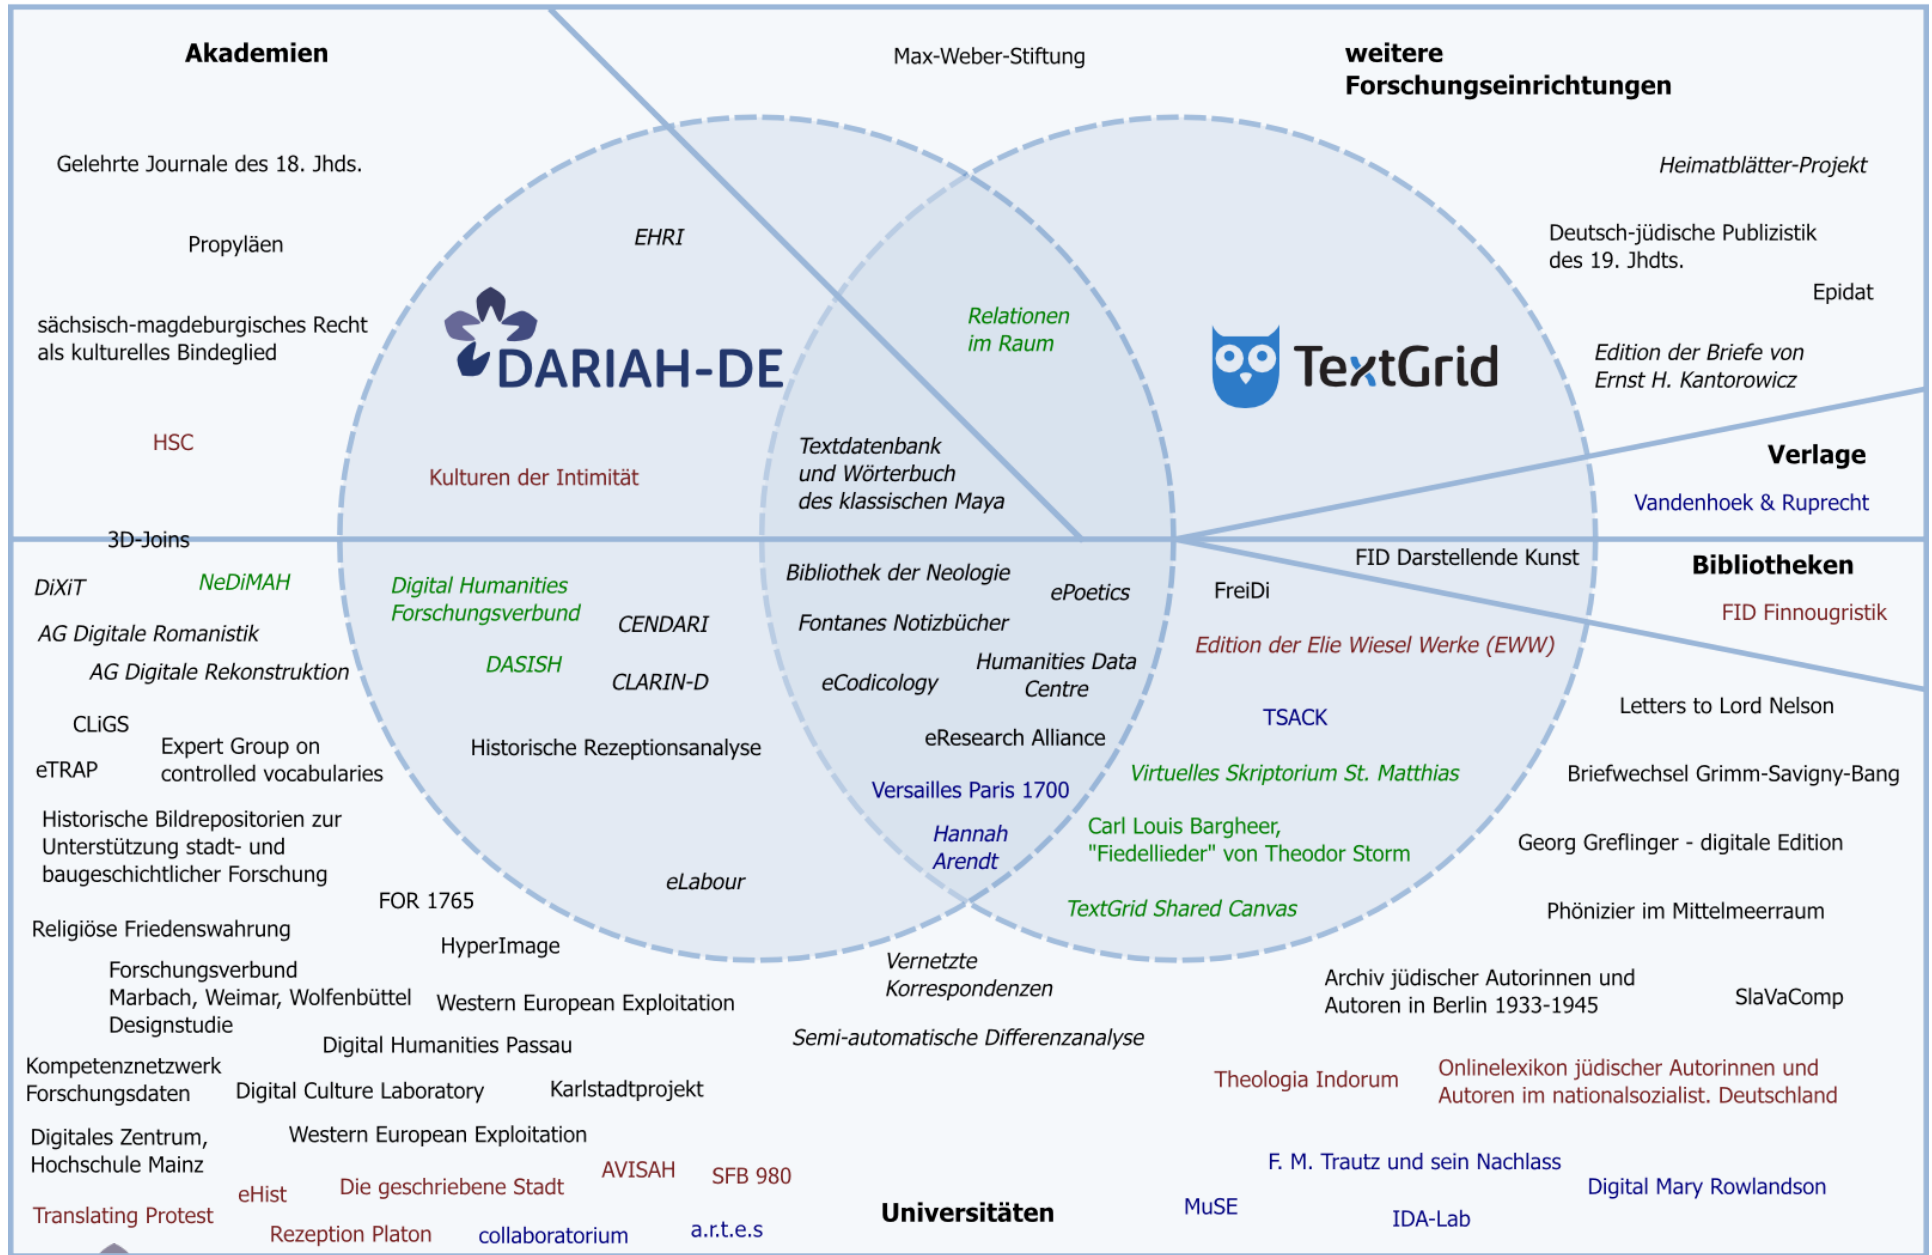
Akademien

Max-Weber-Stiftung

weitere Forschungseinrichtungen

Gelehrte Journale des 18. Jhds.

Heimatblätter-Projekt

Propyläen

EHRI

Deutsch-jüdische Publizistik des 19. Jhdts.

Epidat

sächsisch-magdeburgisches Recht als kulturelles Bindeglied

DARIAH-DE

Relationen im Raum

TextGrid

Edition der Briefe von Ernst H. Kantorowicz

HSC

Kulturen der Intimität

Textdatenbank und Wörterbuch des klassischen Maya

Verlage

Vandenhoek & Ruprecht

3D-Joins

Bibliothek der Neologie

FID Darstellende Kunst

Bibliotheken

DiXiT

NeDiMAH

Digital Humanities Forschungsverbund

ePoetics

FreiDi

FID Finnougristik

AG Digitale Romanistik

CENDARI

Fontanes Notizbücher

Edition der Elie Wiesel Werke (EWW)

AG Digitale Rekonstruktion

DASISH

CLARIN-D

eCodicology

Humanities Data Centre

TSACK

Letters to Lord Nelson

CLiGS

Expert Group on controlled vocabularies

eTRAP

Historische Rezeptionsanalyse

eResearch Alliance

Virtuelles Skriptorium St. Matthias

Briefwechsel Grimm-Savigny-Bang

Versailles Paris 1700

Historische Bildrepositorien zur Unterstützung stadt- und baugeschichtlicher Forschung

Hannah Arendt

Carl Louis Bargheer, "Fiedellieder" von Theodor Storm

Georg Greflinger - digitale Edition

eLabour

FOR 1765

TextGrid Shared Canvas

Phönizier im Mittelmeerraum

Religiöse Friedenswahrung

HyperImage

Vernetzte Korrespondenzen

Archiv jüdischer Autorinnen und Autoren in Berlin 1933-1945

SlaVaComp

Forschungsverbund Marbach, Weimar, Wolfenbüttel Designstudie

Western European Exploitation

Semi-automatische Differenzanalyse

Digital Humanities Passau

Kompetenznetzwerk Forschungsdaten

Digital Culture Laboratory

Karlstadtprojekt

Theologia Indorum

Onlinelexikon jüdischer Autorinnen und Autoren im nationalsozialist. Deutschland

Digitales Zentrum, Hochschule Mainz

Western European Exploitation

AVISAH

SFB 980

F. M. Trautz und sein Nachlass

eHist

Die geschriebene Stadt

Digital Mary Rowlandson

Translating Protest

Universitäten

MuSE

IDA-Lab

Rezeption Platon

collaboratorium

a.r.t.e.s